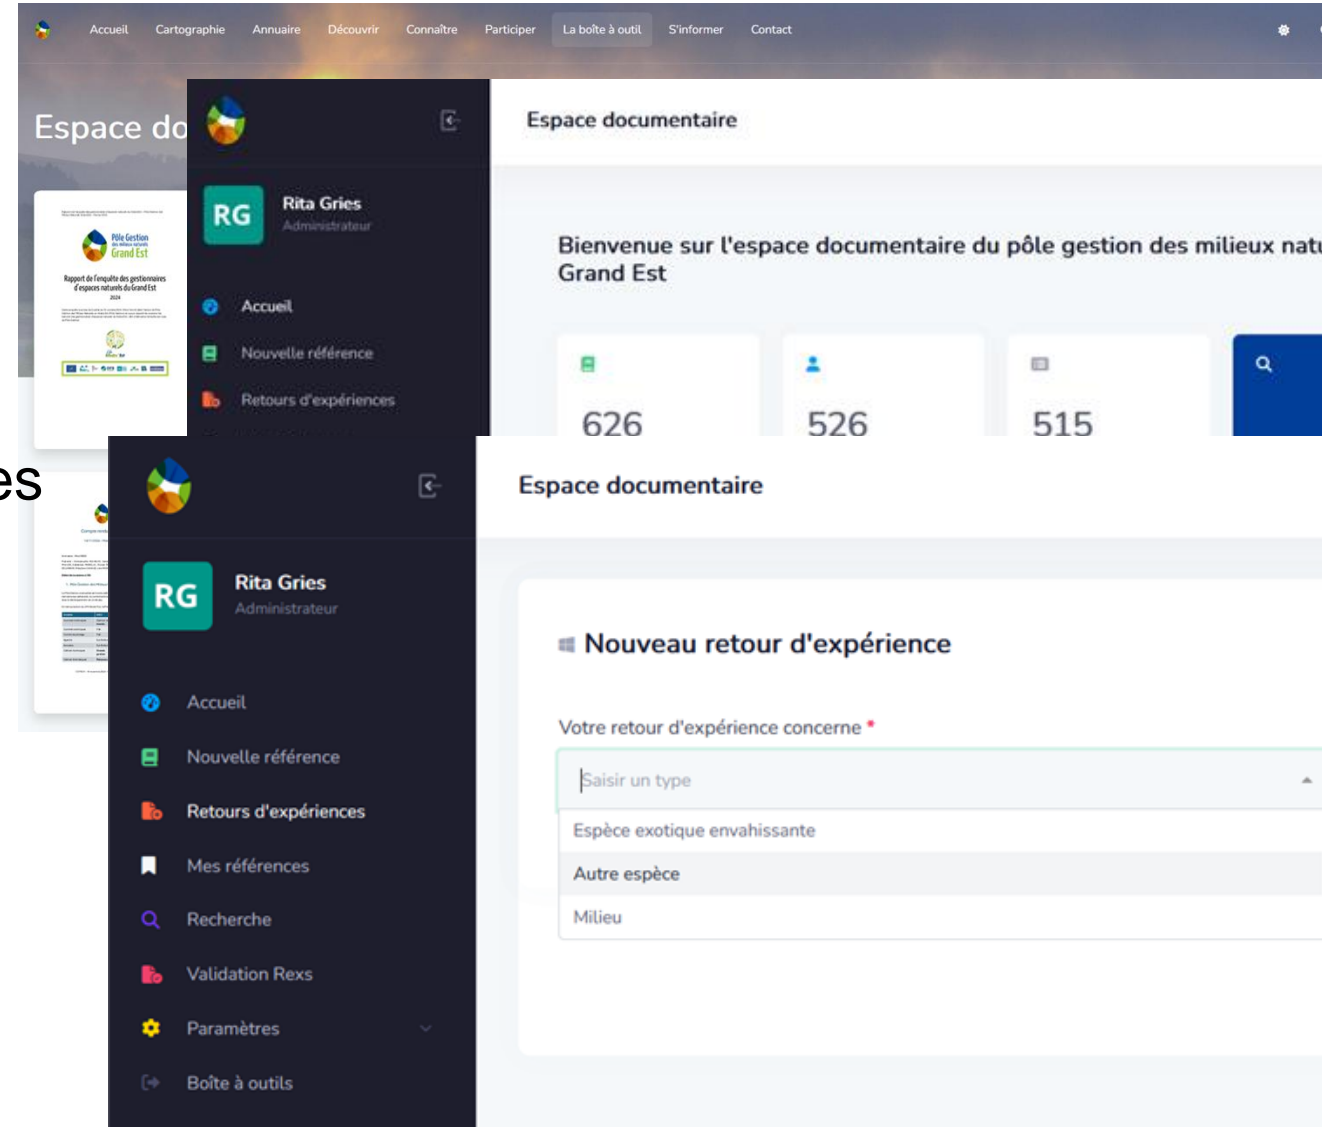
Accueil Cartographie Annuaire Découvrir Connaître Participer La boîte à outil S'informer Contact

Espace do

Pôle Gestion des milieux naturels Grand Est

Rapport de l'enquête des gestionnaires d'espaces naturels du Grand Est 2024

es

RG Rita Gries Administrateur

Accueil

Nouvelle référence

Retours d'expériences

Espace documentaire

Bienvenue sur l'espace documentaire du pôle gestion des milieux natu Grand Est

626

526

515

RG Rita Gries Administrateur

Accueil

Nouvelle référence

Retours d'expériences

Mes références

Recherche

Validation Rexs

Paramètres

Boîte à outils

Espace documentaire

Nouveau retour d'expérience

Votre retour d'expérience concerne *

Saisir un type

Espèce exotique envahissante

Autre espèce

Milieu